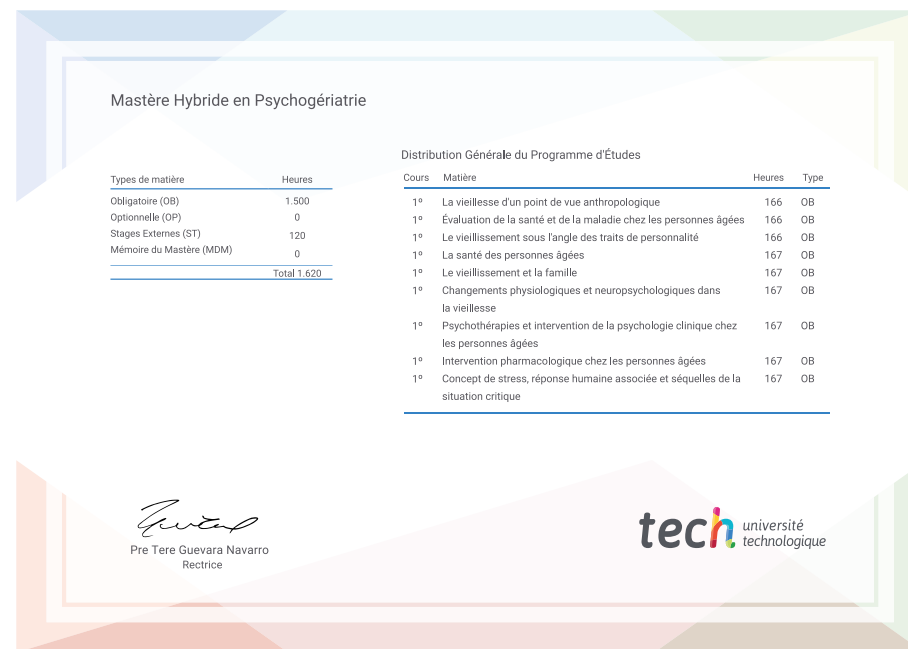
Mastère Hybride en Psychogériatrie

| Types de matière | Heures |
|---|---|
| Obligatoire (OB) | 1.500 |
| Optionnelle (OP) | 0 |
| Stages Externes (ST) | 120 |
| Mémoire du Mastère (MDM) | 0 |
| | Total 1.620 |

Distribution Générale du Programme d'Études

| Cours | Matière | Heures | Type |
|---|---|---|---|
| 1º | La vieillesse d'un point de vue anthropologique | 166 | OB |
| 1º | Évaluation de la santé et de la maladie chez les personnes âgées | 166 | OB |
| 1º | Le vieillissement sous l'angle des traits de personnalité | 166 | OB |
| 1º | La santé des personnes âgées | 167 | OB |
| 1º | Le vieillissement et la famille | 167 | OB |
| 1º | Changements physiologiques et neuropsychologiques dans la vieillesse | 167 | OB |
| 1º | Psychothérapies et intervention de la psychologie clinique chez les personnes âgées | 167 | OB |
| 1º | Intervention pharmacologique chez les personnes âgées | 167 | OB |
| 1º | Concept de stress, réponse humaine associée et séquelles de la situation critique | 167 | OB |

Pre Tere Guevara Navarro
Rectrice

tech université technologique